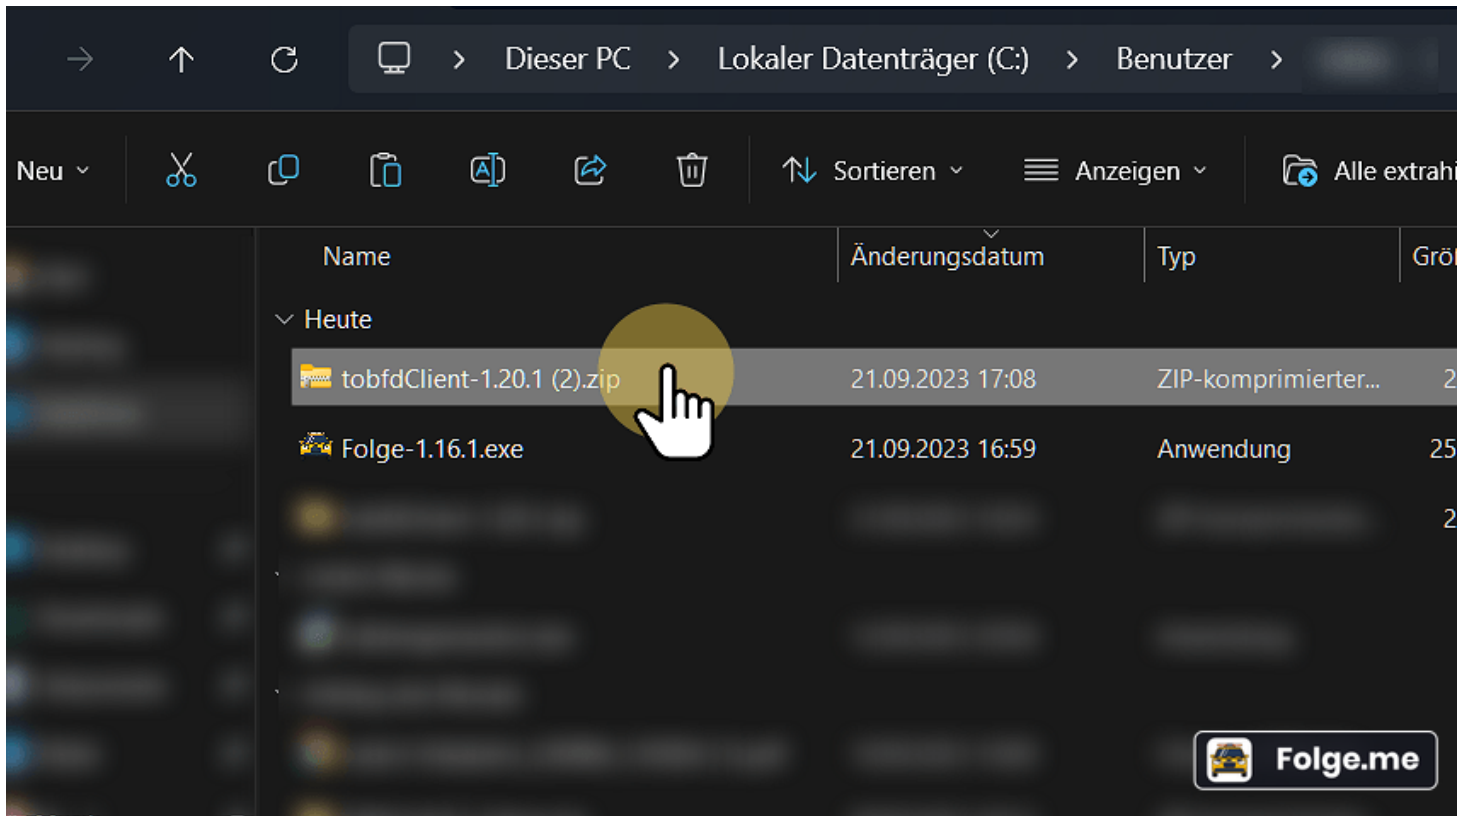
Dieser PC > Lokaler Datenträger (C:) > Benutzer > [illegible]

Neu

Sortieren

Anzeigen

Alle extrah

| Name | Änderungsdatum | Typ | Grö |
|---|---|---|---|
| Heute | | | |
| tobfdClient-1.20.1 (2).zip | 21.09.2023 17:08 | ZIP-komprimierter... | 2 |
| Folge-1.16.1.exe | 21.09.2023 16:59 | Anwendung | 25 |
| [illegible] | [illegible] | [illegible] | 2 |

Folge.me